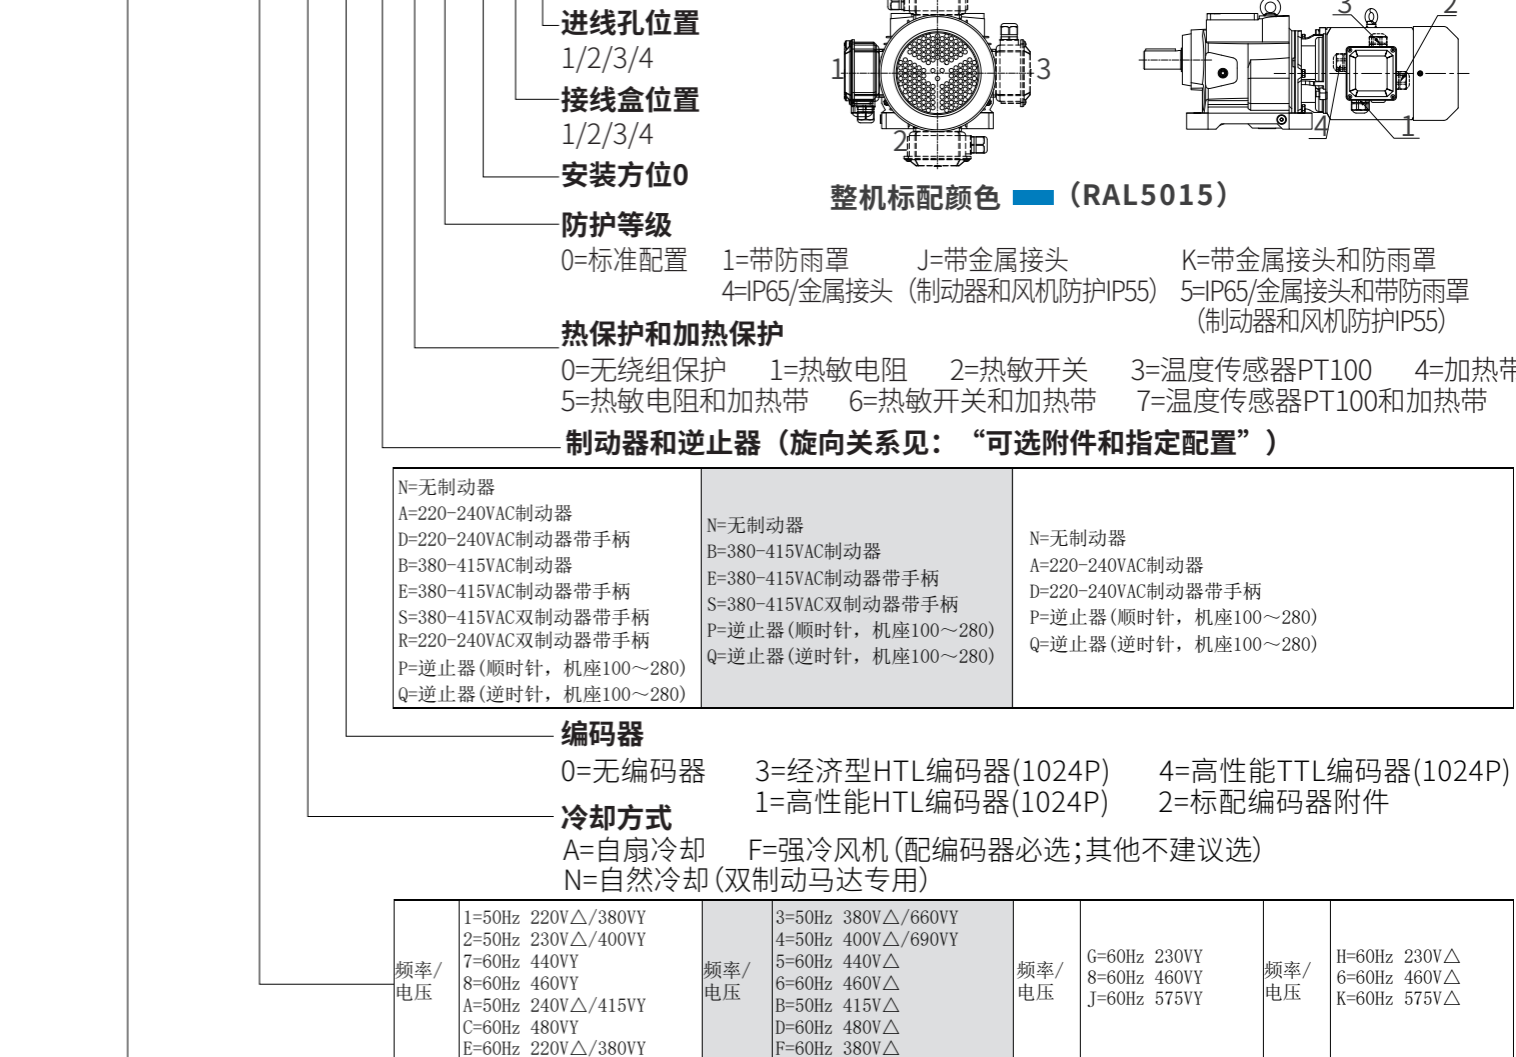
进线孔位置
1/2/3/4
接线盒位置
1/2/3/4
安装方位0

1
3
2
3
2
4
1

整机标配颜色 （RAL5015）

防护等级
0=标准配置 1=带防雨罩 J=带金属接头 K=带金属接头和防雨罩
4=IP65/金属接头（制动器和风机防护IP55） 5=IP65/金属接头和带防雨罩（制动器和风机防护IP55）

热保护和加热保护
0=无绕组保护 1=热敏电阻 2=热敏开关 3=温度传感器PT100 4=加热带
5=热敏电阻和加热带 6=热敏开关和加热带 7=温度传感器PT100和加热带

制动器和逆止器（旋向关系见：“可选附件和指定配置”）

| N=无制动器<br>A=220-240VAC制动器<br>D=220-240VAC制动器带手柄<br>B=380-415VAC制动器<br>E=380-415VAC制动器带手柄<br>S=380-415VAC双制动器带手柄<br>R=220-240VAC双制动器带手柄<br>P=逆止器(顺时针，机座100～280)<br>Q=逆止器(逆时针，机座100～280) | N=无制动器<br>B=380-415VAC制动器<br>E=380-415VAC制动器带手柄<br>S=380-415VAC双制动器带手柄<br>P=逆止器(顺时针，机座100～280)<br>Q=逆止器(逆时针，机座100～280) | N=无制动器<br>A=220-240VAC制动器<br>D=220-240VAC制动器带手柄<br>P=逆止器(顺时针，机座100～280)<br>Q=逆止器(逆时针，机座100～280) |
|---|---|---|

编码器
0=无编码器 3=经济型HTL编码器(1024P) 4=高性能TTL编码器(1024P)
1=高性能HTL编码器(1024P) 2=标配编码器附件

冷却方式
A=自扇冷却 F=强冷风机(配编码器必选;其他不建议选)
N=自然冷却(双制动马达专用)

| 频率/电压 | 1=50Hz 220V△/380VY<br>2=50Hz 230V△/400VY<br>7=60Hz 440VY<br>8=60Hz 460VY<br>A=50Hz 240V△/415VY<br>C=60Hz 480VY<br>E=60Hz 220V△/380VY | 频率/电压 | 3=50Hz 380V△/660VY<br>4=50Hz 400V△/690VY<br>5=60Hz 440V△<br>6=60Hz 460V△<br>B=50Hz 415V△<br>D=60Hz 480V△<br>F=60Hz 380V△ | 频率/电压 | G=60Hz 230VY<br>8=60Hz 460VY<br>J=60Hz 575VY | 频率/电压 | H=60Hz 230V△<br>6=60Hz 460V△<br>K=60Hz 575V△ |
|---|---|---|---|---|---|---|---|